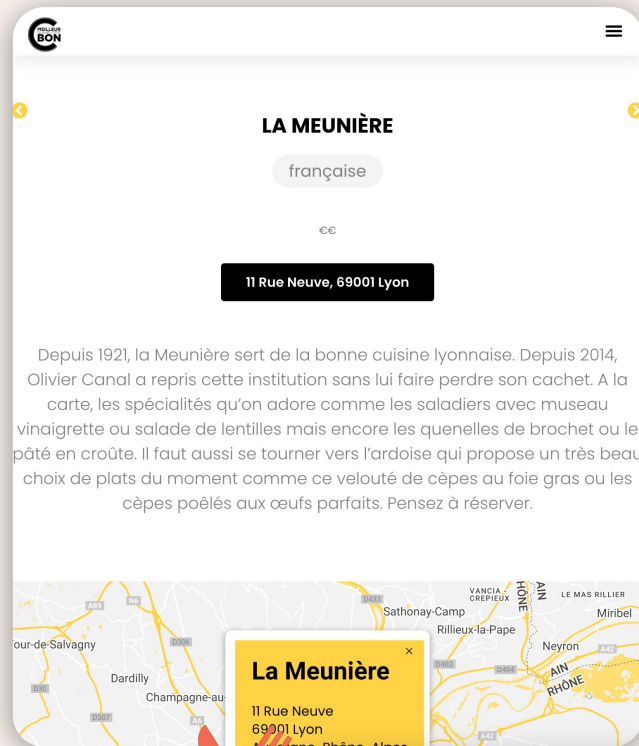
C MEILLEUR BON

LA MEUNIÈRE

française

€€

11 Rue Neuve, 69001 Lyon

Depuis 1921, la Meunière sert de la bonne cuisine lyonnaise. Depuis 2014, Olivier Canal a repris cette institution sans lui faire perdre son cachet. A la carte, les spécialités qu'on adore comme les saladiers avec museau vinaigrette ou salade de lentilles mais encore les quenelles de brochet ou le pâté en croûte. Il faut aussi se tourner vers l'ardoise qui propose un très beau choix de plats du moment comme ce velouté de cèpes au foie gras ou les cèpes poêlés aux œufs parfaits. Pensez à réserver.

A89 N6 D433 VANCIA CREPIEUX AIN RHÔNE LE MAS RILLIER Miribel Sathonay-Camp Rillieux-la-Pape our-de-Salvagny D306 Neyron A42 D483 D484 AIN RHÔNE Dardilly D30 Champagne-au- D307 A6 A42

La Meunière ×

11 Rue Neuve
69001 Lyon
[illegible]-Rhône-Alpes